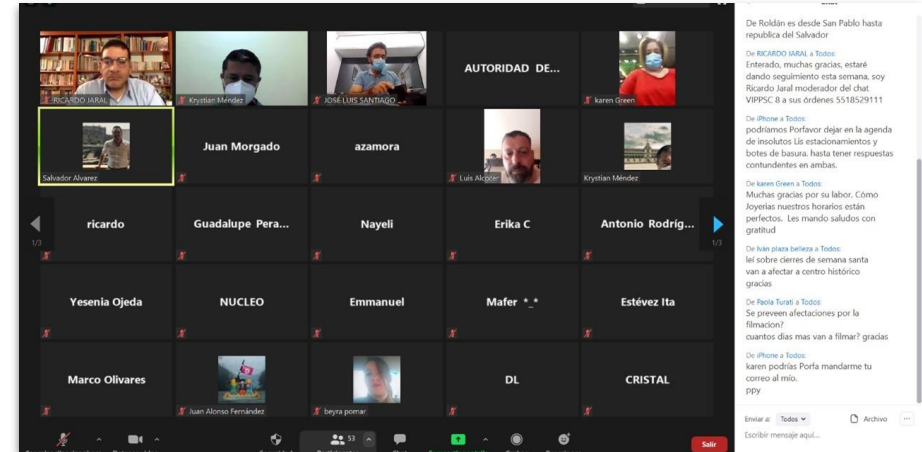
RICARDO JARAL
Krystian Méndez
JOSÉ LUIS SANTIAGO
AUTORIDAD DE...
karen Green
Salvador Alvarez
Juan Morgado
azamora
Luis Alcocer
Krystian Méndez
ricardo
Guadalupe Pera...
Nayeli
Erika C
Antonio Rodríg...
1/3
1/3
Yesenia Ojeda
NUCLEO
Emmanuel
Mafer *_*
Estévez Ita
Marco Olivares
Juan Alonso Fernández
beyra pomar
DL
CRISTAL
53
Salir

Chat
De Roldán es desde San Pablo hasta republica del Salvador

De RICARDO JARAL a Todos:
Enterado, muchas gracias, estaré dando seguimiento esta semana, soy Ricardo Jaral moderador del chat VIPPSC 8 a sus órdenes 5518529111

De iPhone a Todos:
podriamos Porfavor dejar en la agenda de insolutos Lis estacionamientos y botes de basura. hasta tener respuestas contundentes en ambas.

De karen Green a Todos:
Muchas gracias por su labor. Cómo Joyerias nuestros horarios están perfectos. Les mando saludos con gratitud

De Iván plaza belleza a Todos:
leí sobre cierres de semana santa van a afectar a centro histórico gracias

De Paola Turati a Todos:
Se preveen afectaciones por la filmacion?
cuantos días mas van a filmar? gracias

De iPhone a Todos:
karen podrías Porfa mandarme tu correo al mio.
ppy

Enviar a: Todos
Archivo
Escribir mensaje aquí...